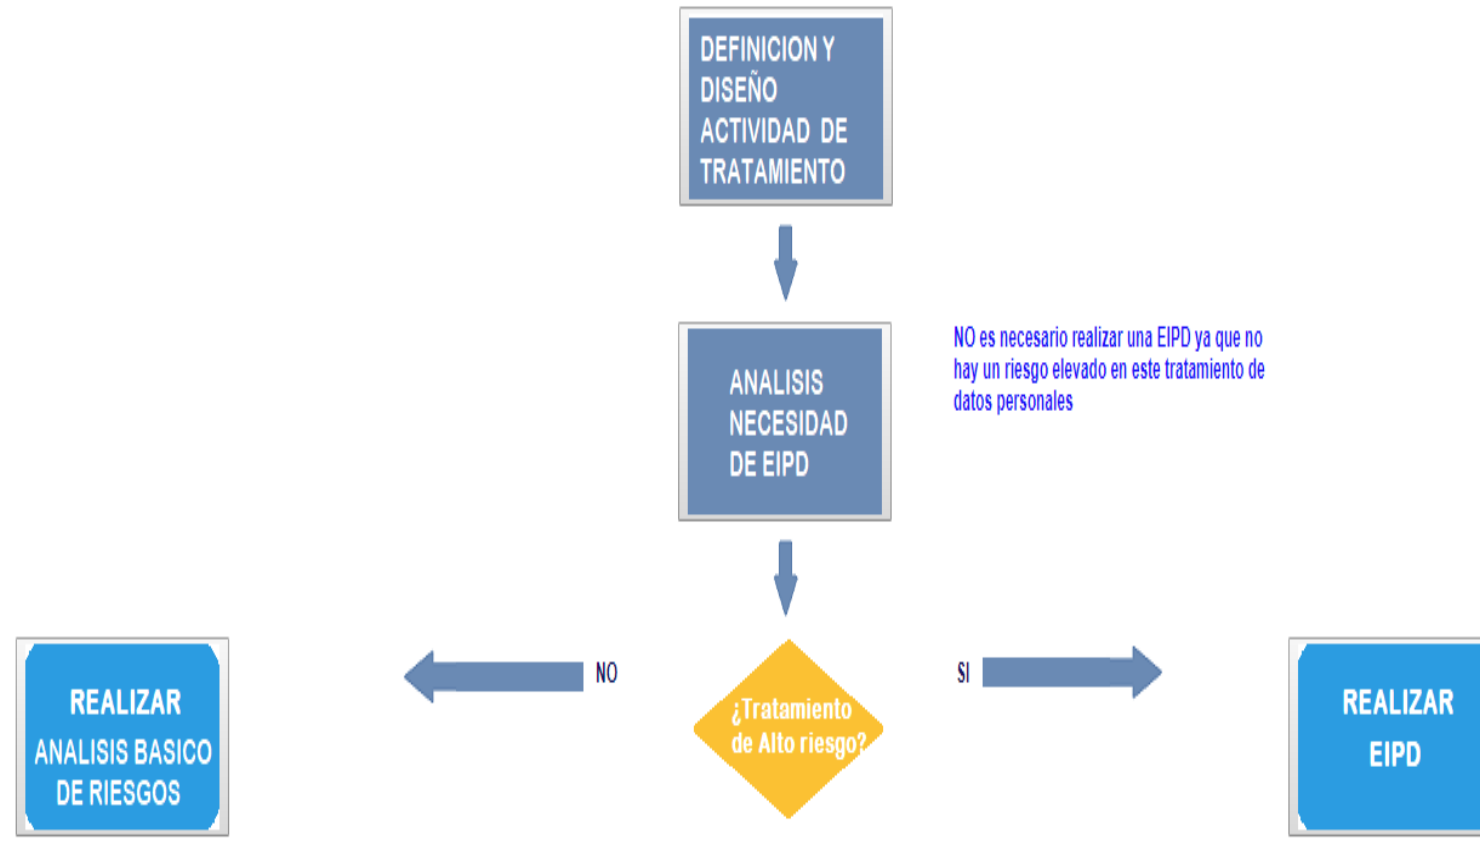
DEFINICION Y DISEÑO ACTIVIDAD DE TRATAMIENTO

ANALISIS NECESIDAD DE EIPD

NO es necesario realizar una EIPD ya que no hay un riesgo elevado en este tratamiento de datos personales

REALIZAR ANALISIS BASICO DE RIESGOS

NO

¿Tratamiento de Alto riesgo?

SI

REALIZAR EIPD